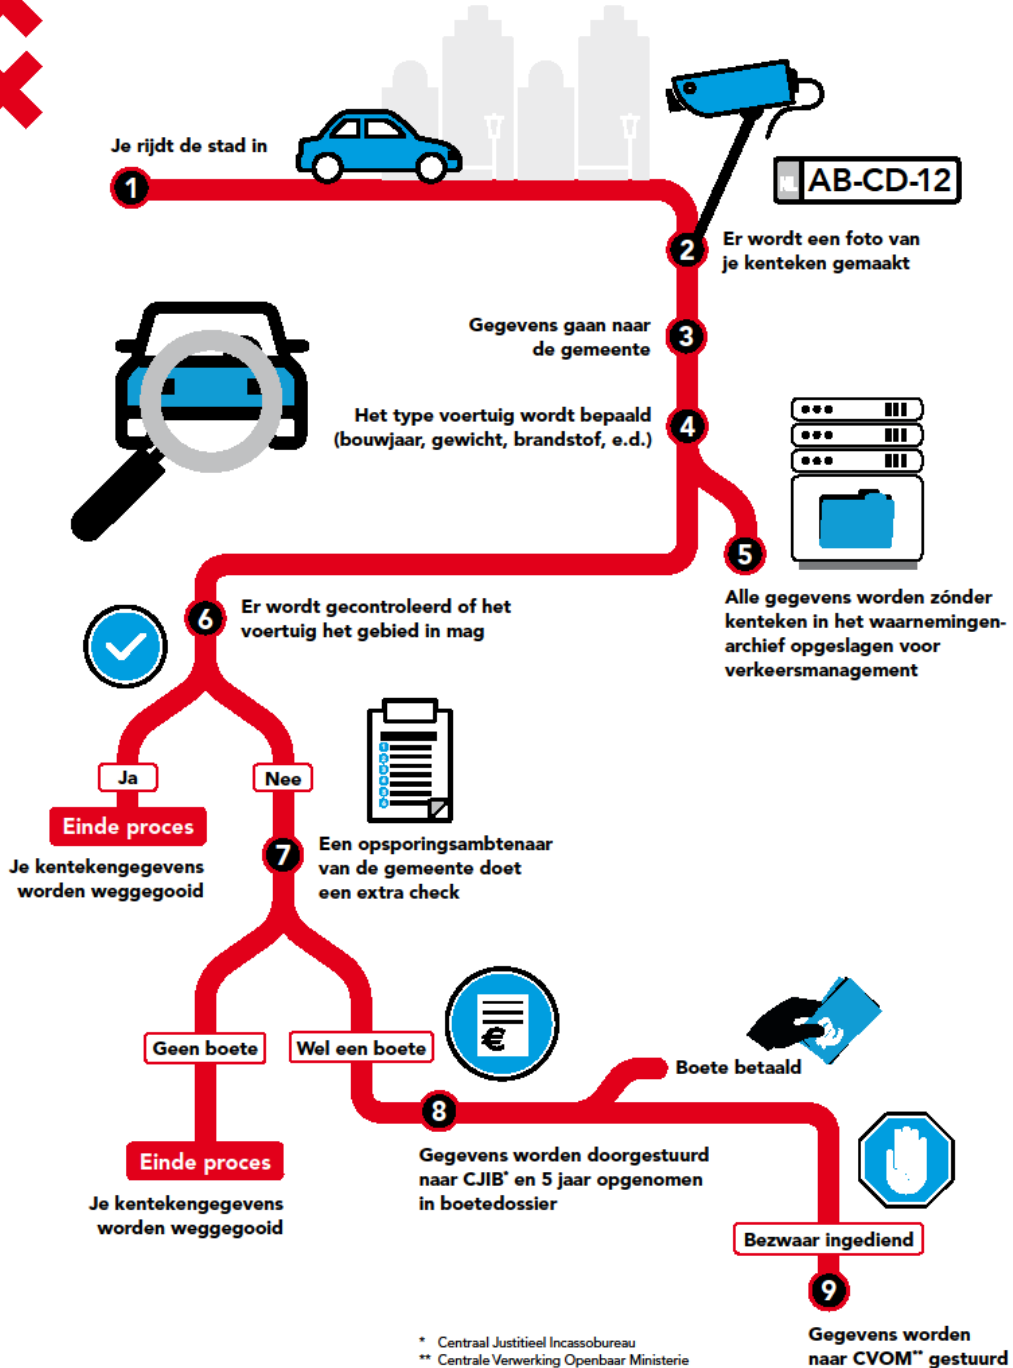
1 Je rijdt de stad in

NL AB-CD-12

2 Er wordt een foto van je kenteken gemaakt

3 Gegevens gaan naar de gemeente

4 Het type voertuig wordt bepaald (bouwjaar, gewicht, brandstof, e.d.)

5 Alle gegevens worden zónder kenteken in het waarnemingenarchief opgeslagen voor verkeersmanagement

6 Er wordt gecontroleerd of het voertuig het gebied in mag

Ja

Nee

Einde proces

Je kentekengegevens worden weggegooid

7 Een opsporingsambtenaar van de gemeente doet een extra check

Geen boete

Wel een boete

Einde proces

Je kentekengegevens worden weggegooid

€

Boete betaald

8 Gegevens worden doorgestuurd naar CJIB* en 5 jaar opgenomen in boetedossier

Bezwaar ingediend

9 Gegevens worden naar CVOM** gestuurd

* Centraal Justitieel Incassobureau
** Centrale Verwerking Openbaar Ministerie